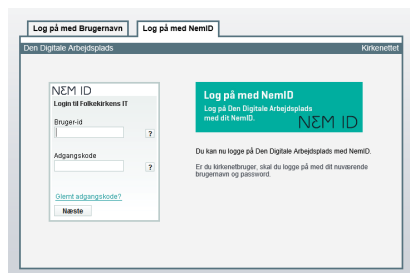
Log på med Brugernavn

Log på med NemID

Den Digitale Arbejdsplads

Kirkenettet

NEM ID

Login til Folkekirkens IT

Bruger-id

?

Adgangskode

?

Glemt adgangskode?

Næste

Log på med NemID

Log på Den Digitale Arbejdsplads med dit NemID.

NEM ID

Du kan nu logge på Den Digitale Arbejdsplads med NemID.

Er du kirkenetbruger, skal du logge på med dit nuværende brugernavn og password.